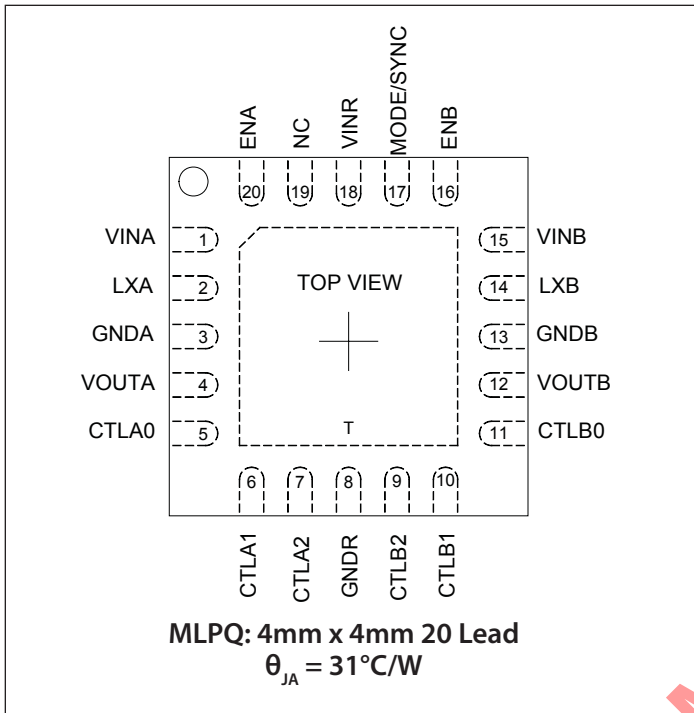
ENA
NC
VINR
MODE/SYNC
ENB

20
19
18
17
16

VINA 1
LXA 2
GNDA 3
VOUTA 4
CTLA0 5

TOP VIEW

T

15 VINB
14 LXB
13 GNDB
12 VOUTB
11 CTLB0

6
7
8
9
10

CTLA1
CTLA2
GNDR
CTLB2
CTLB1

MLPQ: 4mm x 4mm 20 Lead
$\theta_{JA}$ = 31°C/W